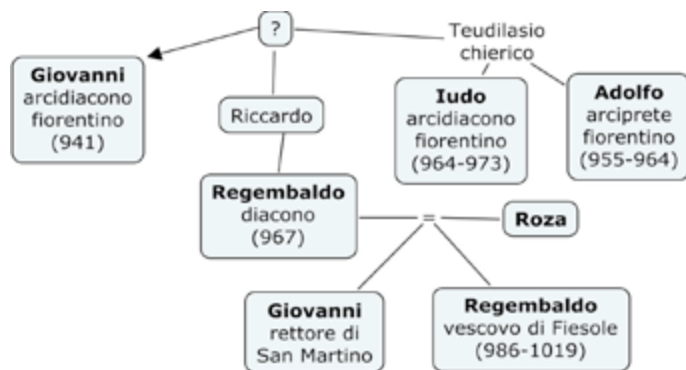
?

Teudilasio chierico

Giovanni
arcidiacono fiorentino
(941)

Riccardo

Iudo
arcidiacono fiorentino
(964-973)

Adolfo
arciprete fiorentino
(955-964)

Regembaldo
diacono
(967)

=

Roza

Giovanni
rettore di San Martino

Regembaldo
vescovo di Fiesole
(986-1019)